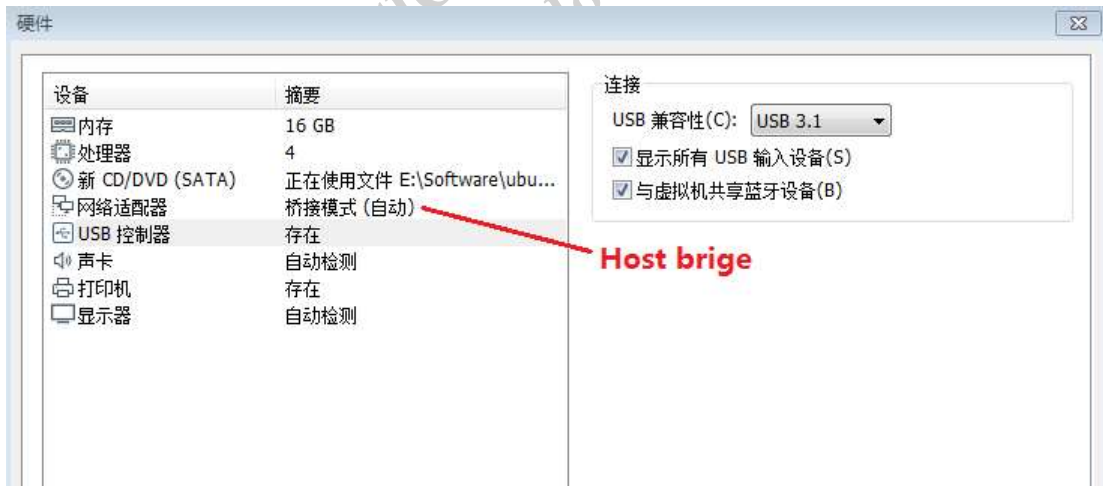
硬件

| 设备 | 摘要 |
|---|---|
| 内存 | 16 GB |
| 处理器 | 4 |
| 新 CD/DVD (SATA) | 正在使用文件 E:\Software\ubu... |
| 网络适配器 | 桥接模式 (自动) |
| USB 控制器 | 存在 |
| 声卡 | 自动检测 |
| 打印机 | 存在 |
| 显示器 | 自动检测 |

Host brige

连接
USB 兼容性(C): USB 3.1
显示所有 USB 输入设备(S)
与虚拟机共享蓝牙设备(B)